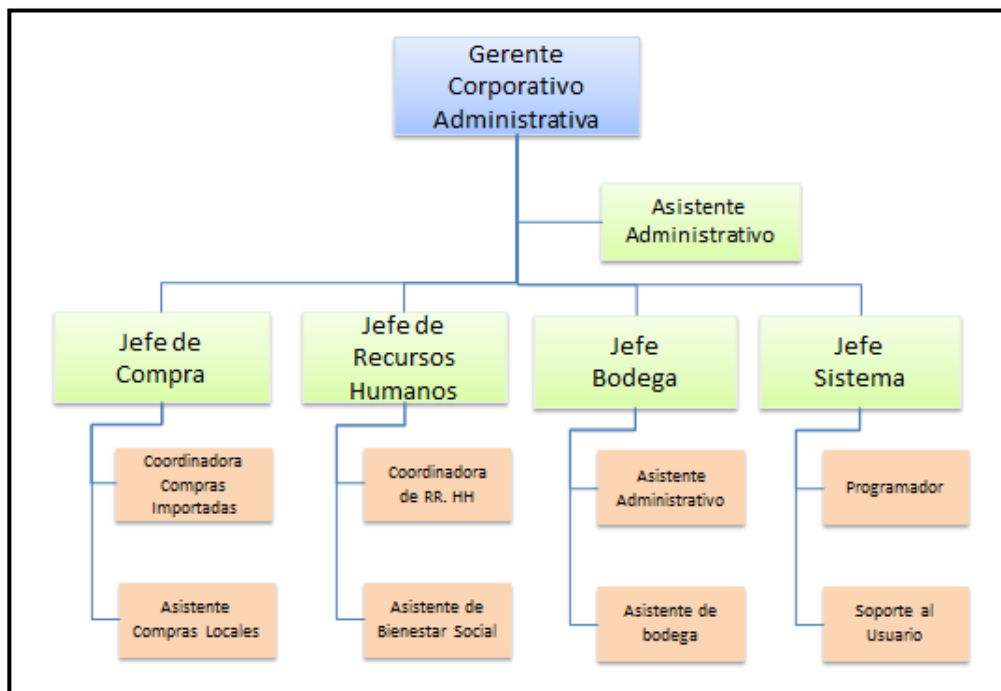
Gerente Corporativo Administrativa

Asistente Administrativo

Jefe de Compra

Coordinadora Compras Importadas

Asistente Compras Locales

Jefe de Recursos Humanos

Coordinadora de RR. HH

Asistente de Bienestar Social

Jefe Bodega

Asistente Administrativo

Asistente de bodega

Jefe Sistema

Programador

Soporte al Usuario